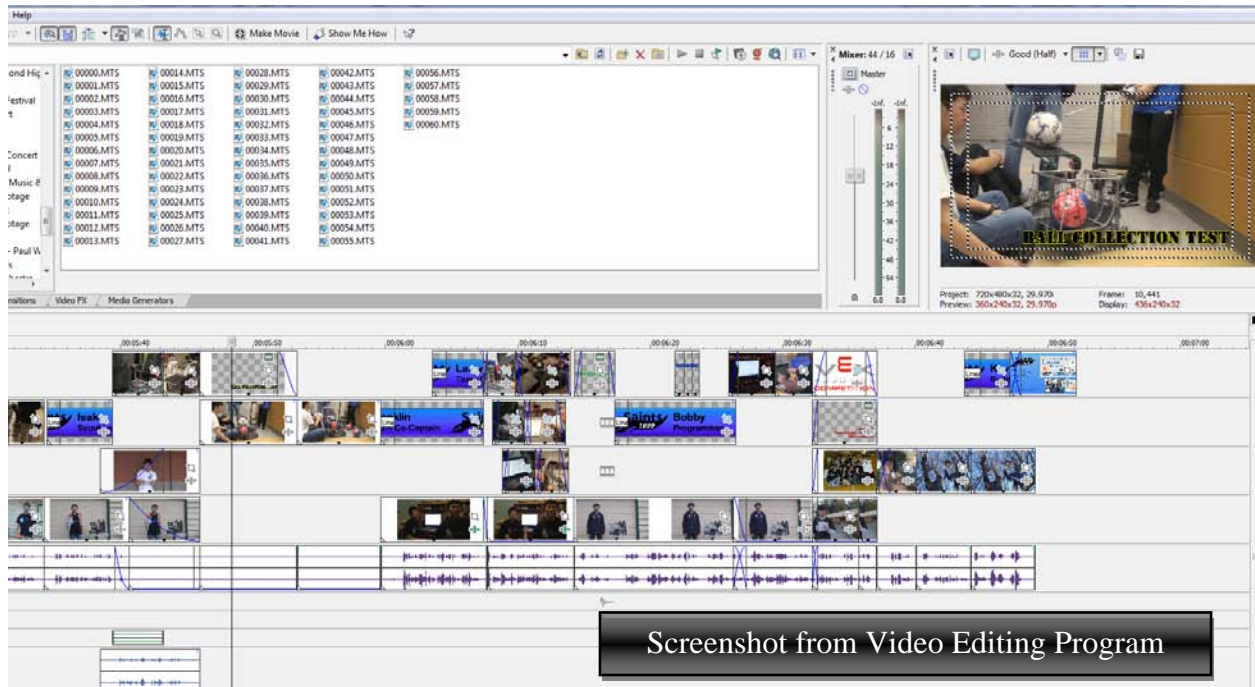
Help

Make Movie | Show Me How

ond Hig
Festival
t
Concert
Music 8
otage
otage
- Paul W

00000.MTS
00001.MTS
00002.MTS
00003.MTS
00004.MTS
00005.MTS
00006.MTS
00007.MTS
00008.MTS
00009.MTS
00010.MTS
00011.MTS
00012.MTS
00013.MTS

00014.MTS
00015.MTS
00016.MTS
00017.MTS
00018.MTS
00019.MTS
00020.MTS
00021.MTS
00022.MTS
00023.MTS
00024.MTS
00025.MTS
00026.MTS
00027.MTS

00028.MTS
00029.MTS
00030.MTS
00031.MTS
00032.MTS
00033.MTS
00034.MTS
00035.MTS
00036.MTS
00037.MTS
00038.MTS
00039.MTS
00040.MTS
00041.MTS

00042.MTS
00043.MTS
00044.MTS
00045.MTS
00046.MTS
00047.MTS
00048.MTS
00049.MTS
00050.MTS
00051.MTS
00052.MTS
00053.MTS
00054.MTS
00055.MTS

00056.MTS
00057.MTS
00058.MTS
00059.MTS
00060.MTS

nsitions | Video FX | Media Generators

Mixer: 44 / 16
Master
-Inf. -Inf.
6
12
18
24
30
36
42
48
54
0.0 0.0

Good (Half)

BALL COLLECTION TEST

Project: 720x480x32, 29.970i
Preview: 360x240x32, 29.970p
Frame: 10,441
Display: 436x240x32

00:05:40 00:05:50 00:06:00 00:06:10 00:06:20 00:06:30 00:06:40 00:06:50 00:07:00

Isak
Secur
klin
Co-Captain
Saints
Bobby
Programm

Screenshot from Video Editing Program